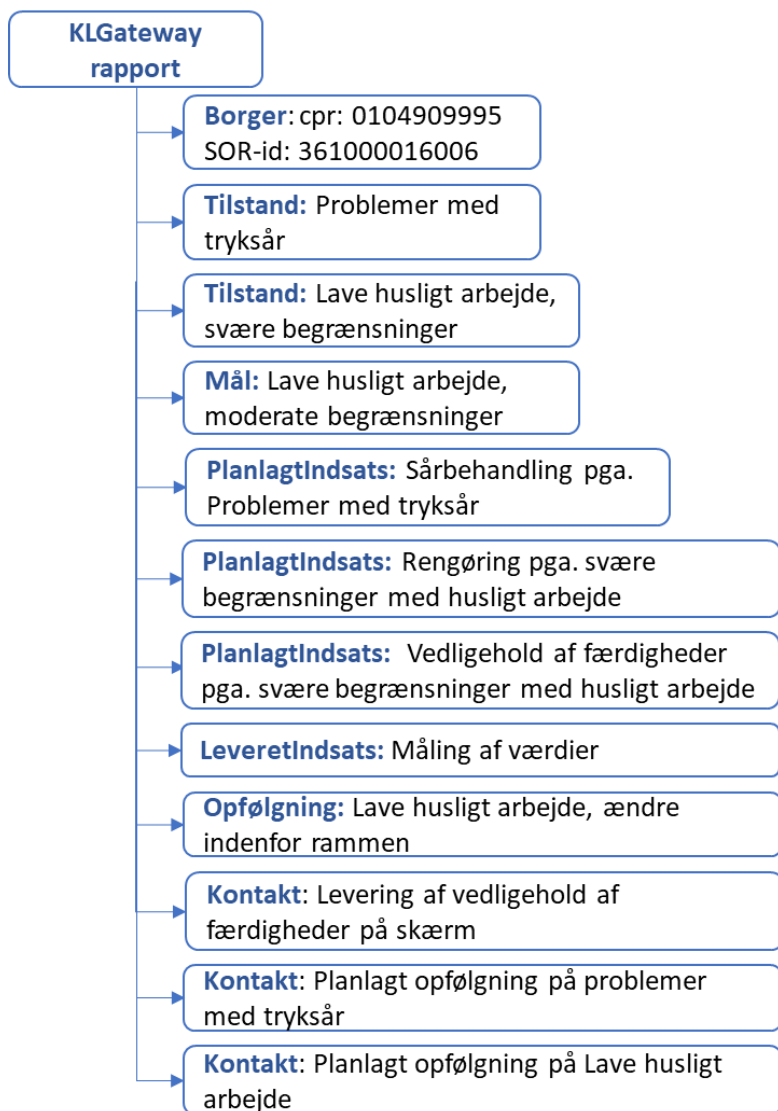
KLGateway rapport

Borger: cpr: 0104909995
SOR-id: 361000016006

Tilstand: Problemer med tryksår

Tilstand: Lave husligt arbejde, svære begrænsninger

Mål: Lave husligt arbejde, moderate begrænsninger

PlanlagtIndsats: Sårbehandling pga. Problemer med tryksår

PlanlagtIndsats: Rengøring pga. svære begrænsninger med husligt arbejde

PlanlagtIndsats: Vedligehold af færdigheder pga. svære begrænsninger med husligt arbejde

LeveretIndsats: Måling af værdier

Opfølgning: Lave husligt arbejde, ændre indenfor rammen

Kontakt: Levering af vedligehold af færdigheder på skærm

Kontakt: Planlagt opfølgning på problemer med tryksår

Kontakt: Planlagt opfølgning på Lave husligt arbejde